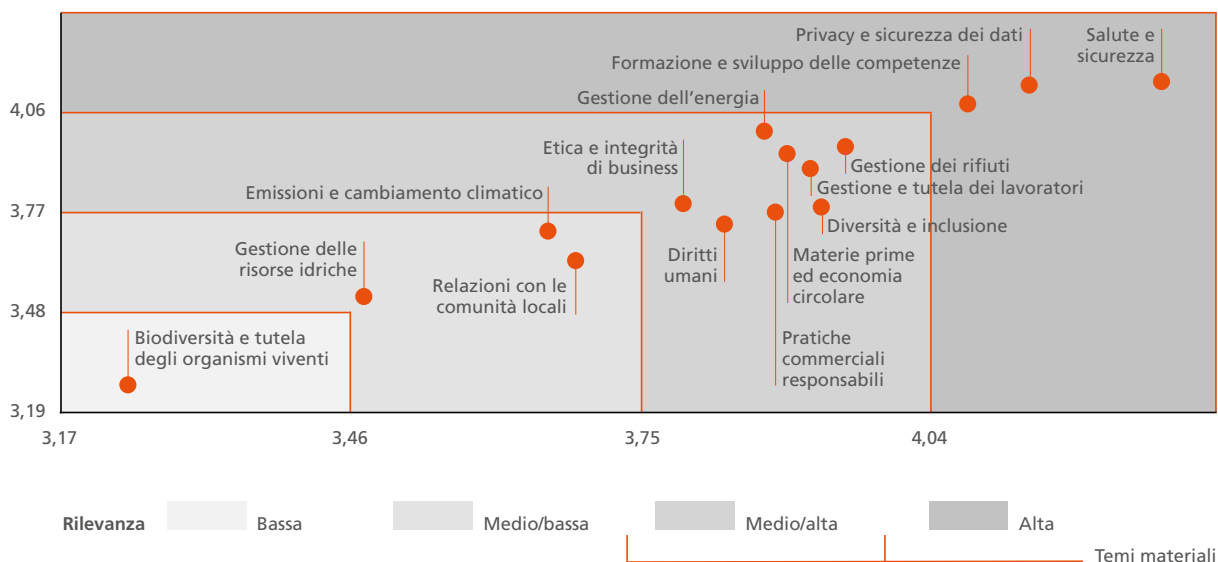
Privacy e sicurezza dei dati
Salute e sicurezza
Formazione e sviluppo delle competenze
Gestione dell'energia
Etica e integrità di business
Gestione dei rifiuti
Gestione e tutela dei lavoratori
Emissioni e cambiamento climatico
Diversità e inclusione
Gestione delle risorse idriche
Diritti umani
Materie prime ed economia circolare
Relazioni con le comunità locali
Pratiche commerciali responsabili
Biodiversità e tutela degli organismi viventi

4,06
3,77
3,48
3,19
3,17
3,46
3,75
4,04

Rilevanza
Bassa
Medio/bassa
Medio/alta
Alta
Temi materiali